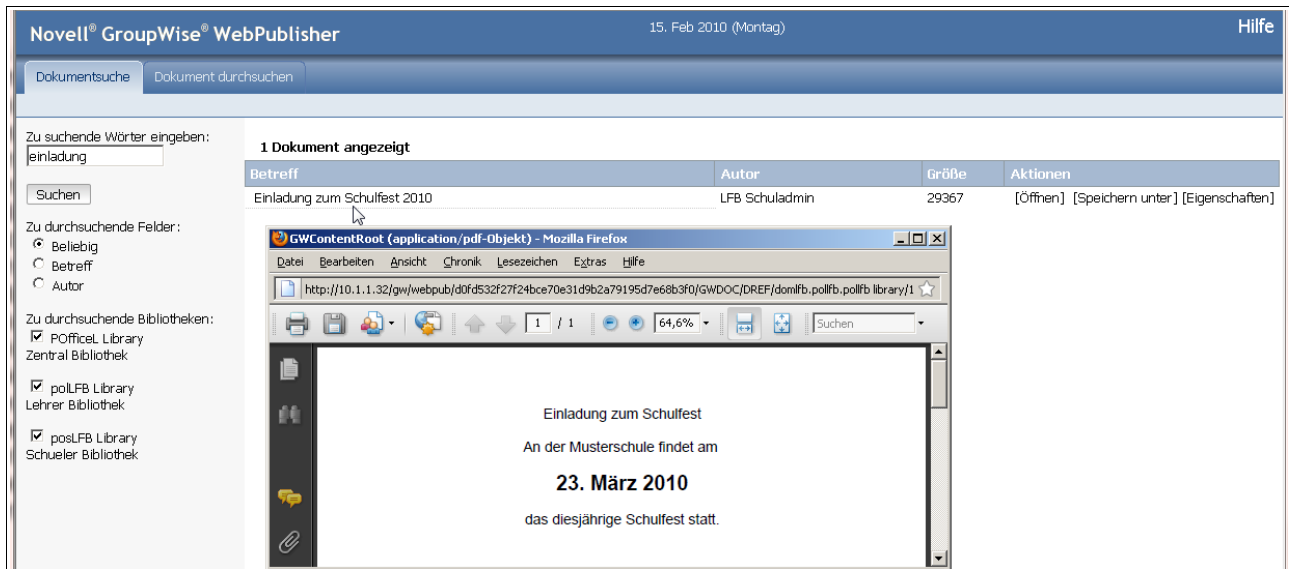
Novell® GroupWise® WebPublisher

15. Feb 2010 (Montag)

Hilfe

Dokumentsuche | Dokument durchsuchen

Zu suchende Wörter eingeben:
einladung

Suchen

Zu durchsuchende Felder:
Beliebig
Betreff
Autor

Zu durchsuchende Bibliotheken:
POfficeL Library
Zentral Bibliothek

polLFB Library
Lehrer Bibliothek

posLFB Library
Schueler Bibliothek

1 Dokument angezeigt

| Betreff | Autor | Größe | Aktionen |
|---|---|---|---|
| Einladung zum Schulfest 2010 | LFB Schuladmin | 29367 | [Öffnen] [Speichern unter] [Eigenschaften] |

GWContentRoot (application/pdf-Objekt) - Mozilla Firefox

Datei Bearbeiten Ansicht Chronik Lesezeichen Extras Hilfe

http://10.1.1.32/gw/webpub/d0fd532f27f24bce70e31d9b2a79195d7e68b3f0/GWDOC/DREF/domlfb.pollfb.pollfb library/1

1 / 1 64,6% Suchen

Einladung zum Schulfest

An der Musterschule findet am

23. März 2010

das diesjährige Schulfest statt.